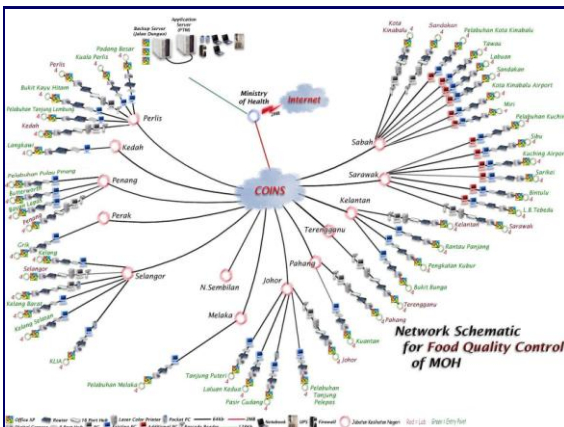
Backup Server (Jalan Dungun)
Application Server (PTM)
Ministry of Health
Internet
2MB
COINS
Perlis
Padang Besar
Kuala Perlis
Perlis
Bukit Kayu Hitam
Pelabuhan Tanjung Lembu
Kedah
Kedah
Langkawi
Penang
Pelabuhan Pulau Pinang
Butterworth
Penang
Perak
Grik
Selangor
Selangor
Kelang Barat
Kelang Selatan
KLIA
N.Sembilan
Melaka
Pelabuhan Melaka
Johor
Tanjung Puteri
Laluan Kedua
Pasir Gudang
Pelabuhan Tanjung Pelepas
Johor
Pahang
Kuantan
Pahang
Terengganu
Terengganu
Kelantan
Kelantan
Rantau Panjang
Pengkalan Kubor
Bukit Bunga
Sabah
Kota Kinabalu
Bandakan
Pelabuhan Kota Kinabalu
Tawau
Labuan
Sandakan
Kota Kinabalu Airport
Miri
Pelabuhan Kuching
Sarawak
Sibu
Kuching Airport
Sarikei
Bintulu
L.B.Tebedu
Sarawak
Network Schematic for Food Quality Control of MOH
Office XP
Router
Laser Color Printer
Pocket PC
Notebook
UPS
Firewall
Jabatan Kesihatan Negeri
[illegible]